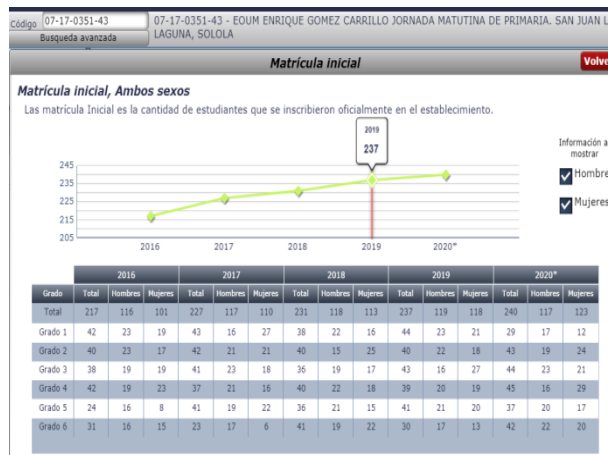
Código 07-17-0351-43
Busqueda avanzada

07-17-0351-43 - EOUM ENRIQUE GOMEZ CARRILLO JORNADA MATUTINA DE PRIMARIA. SAN JUAN L LAGUNA, SOLOLA

Matrícula inicial

Volve

Matrícula inicial, Ambos sexos

Las matrícula Inicial es la cantidad de estudiantes que se inscribieron oficialmente en el establecimiento.

2019
237

245
235
225
215
205

2016 2017 2018 2019 2020*

Información a mostrar

Hombre

Mujeres

| Grado | 2016 Total | 2016 Hombres | 2016 Mujeres | 2017 Total | 2017 Hombres | 2017 Mujeres | 2018 Total | 2018 Hombres | 2018 Mujeres | 2019 Total | 2019 Hombres | 2019 Mujeres | 2020* Total | 2020* Hombres | 2020* Mujeres |
|---|---|---|---|---|---|---|---|---|---|---|---|---|---|---|---|
| Total | 217 | 116 | 101 | 227 | 117 | 110 | 231 | 118 | 113 | 237 | 119 | 118 | 240 | 117 | 123 |
| Grado 1 | 42 | 23 | 19 | 43 | 16 | 27 | 38 | 22 | 16 | 44 | 23 | 21 | 29 | 17 | 12 |
| Grado 2 | 40 | 23 | 17 | 42 | 21 | 21 | 40 | 15 | 25 | 40 | 22 | 18 | 43 | 19 | 24 |
| Grado 3 | 38 | 19 | 19 | 41 | 23 | 18 | 36 | 19 | 17 | 43 | 16 | 27 | 44 | 23 | 21 |
| Grado 4 | 42 | 19 | 23 | 37 | 21 | 16 | 40 | 22 | 18 | 39 | 20 | 19 | 45 | 16 | 29 |
| Grado 5 | 24 | 16 | 8 | 41 | 19 | 22 | 36 | 21 | 15 | 41 | 21 | 20 | 37 | 20 | 17 |
| Grado 6 | 31 | 16 | 15 | 23 | 17 | 6 | 41 | 19 | 22 | 30 | 17 | 13 | 42 | 22 | 20 |